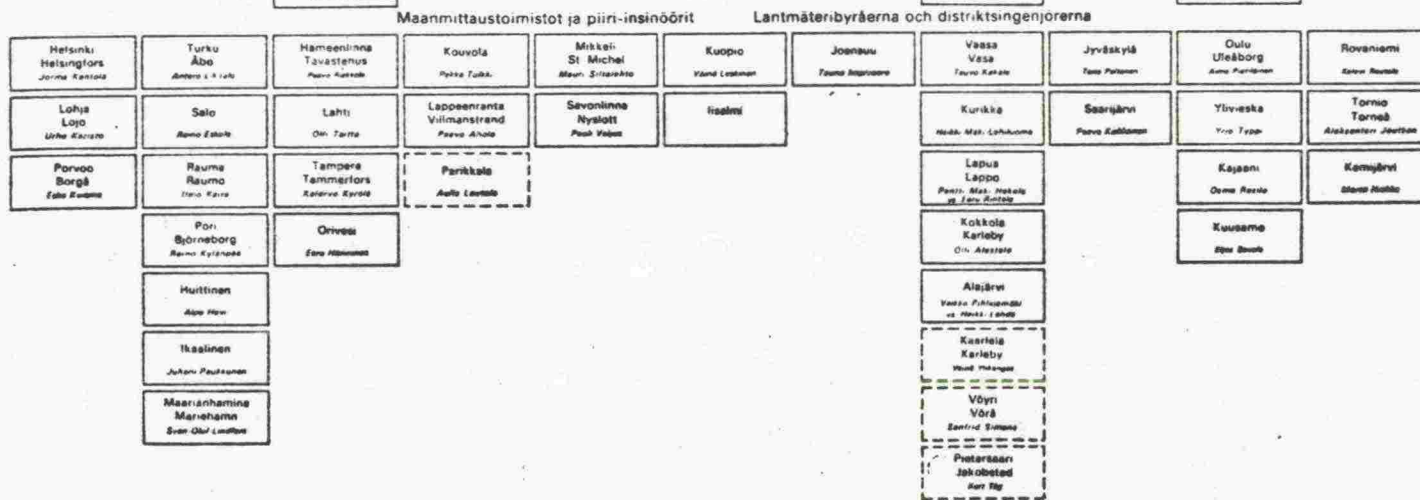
Maanmittaustoimistot ja piiri-insinöörit

Lantmäteribyråerna och distriktsingenjörerna

Helsinki
Helsingfors
Jorma Kantola

Lohja
Lojo
Urho Kaisto

Porvoo
Borgå
Esko Kuisma

Turku
Åbo
Antero L Aalto

Salo
Reino Eskola

Rauma
Raumo
Ilmo Kaira

Pori
Björneborg
Reino Kylänpää

Huittinen
Alpo Haw

Ikaalinen
Juhani Paukkunen

Maarianhamina
Mariehamn
Sven Olof Lindfors

Hämeenlinna
Tavastehus
Paavo Kaskela

Lahti
Olli Tartta

Tampere
Tammerfors
Kalervo Kyrölä

Orivesi
Esko Hänninen

Kouvola
Pekka Tulkki

Lappeenranta
Villmanstrand
Paavo Ahola

Parikkala
Aulis Lautala

Mikkeli
St Michel
Mauri Siitarinko

Savonlinna
Nyslott
Pauli Valjus

Kuopio
Väinö Lehtinen

Iisalmi

Joensuu
Tauno Impivaara

Vaasa
Vasa
Tauno Kakola

Kurikka
Heikki Matt. Lohikoski

Lapua
Lappo
Pentti Matt. Hakala
vs. Esko Rintala

Kokkola
Karleby
Olli Alastalo

Alajärvi
Veikko Pihlajamäki
vs. Heikki Lehtä

Kaarlela
Karleby
Väinö Yrttiaho

Vöyri
Vörå
Einfrid Simons

Pietarsaari
Jakobstad
Kurt Tåg

Jyväskylä
Toivo Peltonen

Saarijärvi
Paavo Kallonen

Oulu
Uleåborg
Aimo Pietiläinen

Ylivieska
Yrjö Typpö

Kajaani
Osmo Rasila

Kuusamo
Eino Savola

Rovaniemi
Kalevi Rautala

Tornio
Torneå
Aleksanteri Jouttsen

Kemijärvi
Martti Hietala